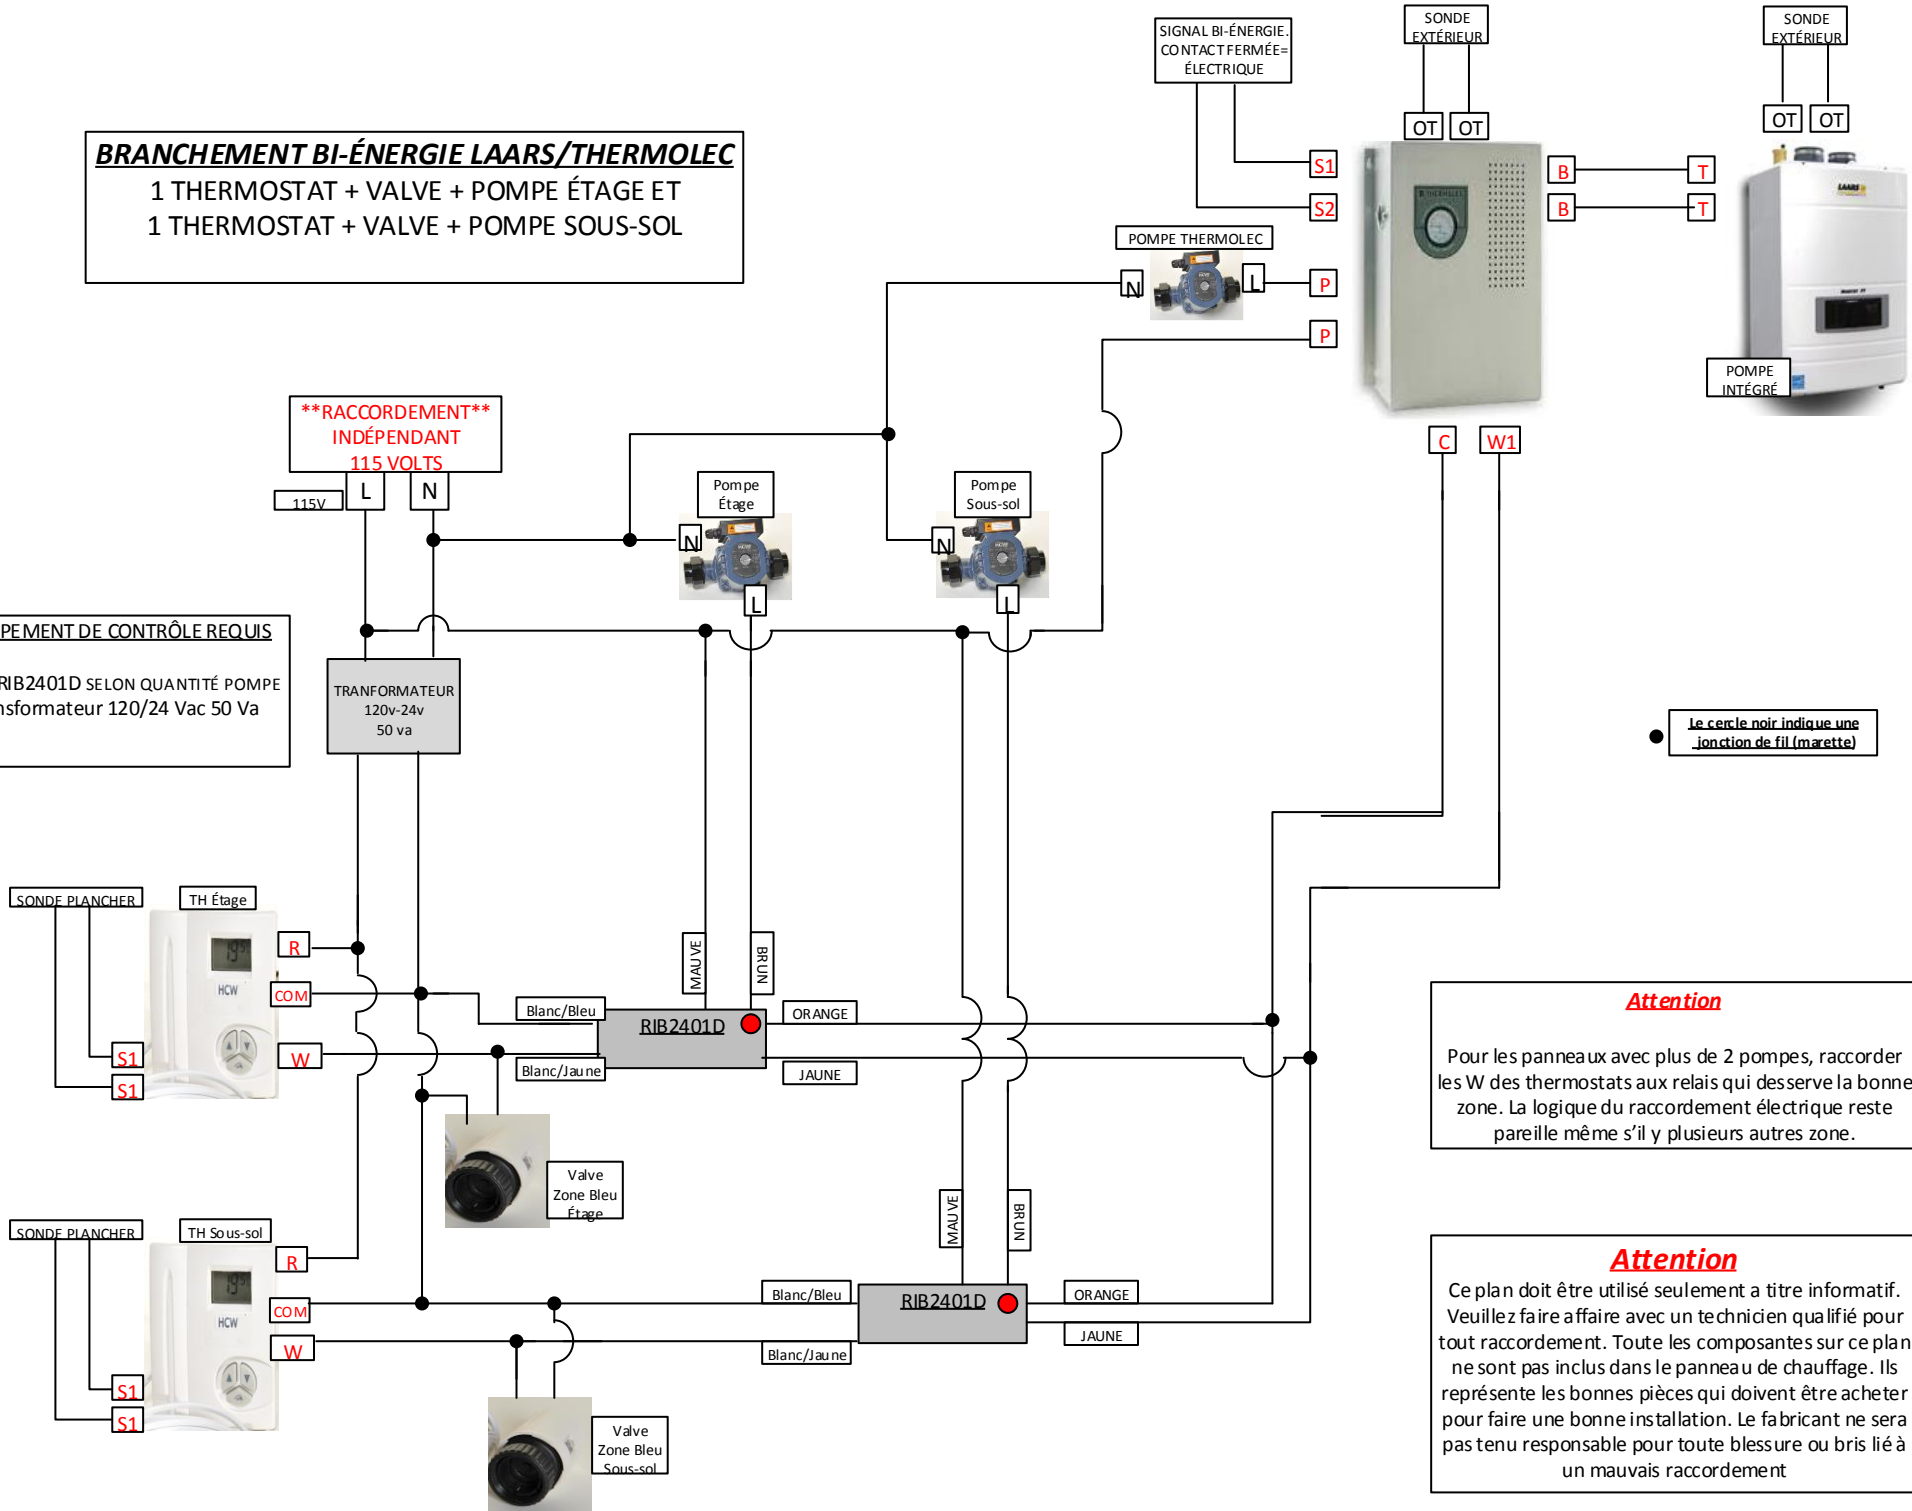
BRANCHEMENT BI-ÉNERGIE LAARS/THERMOLEC
1 THERMOSTAT + VALVE + POMPE ÉTAGE ET
1 THERMOSTAT + VALVE + POMPE SOUS-SOL

SIGNAL BI-ÉNERGIE. CONTACT FERMÉE= ÉLECTRIQUE

SONDE EXTÉRIEUR

SONDE EXTÉRIEUR

OT OT

OT OT

S1

S2

B T

B T

POMPE THERMOLEC

N L P

P

POMPE INTÉGRÉ

C W1

**RACCORDEMENT** INDÉPENDANT 115 VOLTS

115V L N

Pompe Étage

N L

Pompe Sous-sol

N L

PEMENT DE CONTRÔLE REQUIS

RIB2401D SELON QUANTITÉ POMPE
nsformateur 120/24 Vac 50 Va

TRANFORMATEUR 120v-24v 50 va

Le cercle noir indique une jonction de fil (marette)

SONDE PLANCHER

TH Étage

R

COM

W

S1

S1

MAUVE

BRUN

Blanc/Bleu

RIB2401D

ORANGE

Blanc/Jaune

JAUNE

Valve Zone Bleu Étage

Attention

Pour les panneaux avec plus de 2 pompes, raccorder les W des thermostats aux relais qui desserve la bonne zone. La logique du raccordement électrique reste pareille même s'il y plusieurs autres zone.

SONDE PLANCHER

TH Sous-sol

R

COM

W

S1

S1

MAUVE

BRUN

Blanc/Bleu

RIB2401D

ORANGE

JAUNE

Blanc/Jaune

Valve Zone Bleu Sous-sol

Attention

Ce plan doit être utilisé seulement a titre informatif. Veuillez faire affaire avec un technicien qualifié pour tout raccordement. Toute les composantes sur ce plan ne sont pas inclus dans le panneau de chauffage. Ils représente les bonnes pièces qui doivent être acheter pour faire une bonne installation. Le fabricant ne sera pas tenu responsable pour toute blessure ou bris lié à un mauvais raccordement